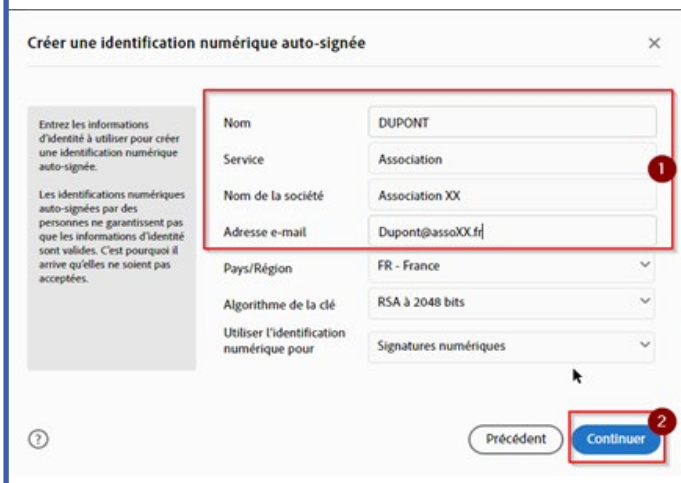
Créer une identification numérique auto-signée

×

Entrez les informations d'identité à utiliser pour créer une identification numérique auto-signée.

Les identifications numériques auto-signées par des personnes ne garantissent pas que les informations d'identité sont valides. C'est pourquoi il arrive qu'elles ne soient pas acceptées.

Nom DUPONT

Service Association

Nom de la société Association XX

Adresse e-mail Dupont@assoXX.fr

1

Pays/Région FR - France

Algorithme de la clé RSA à 2048 bits

Utiliser l'identification numérique pour Signatures numériques

?

Précédent

Continuer

2